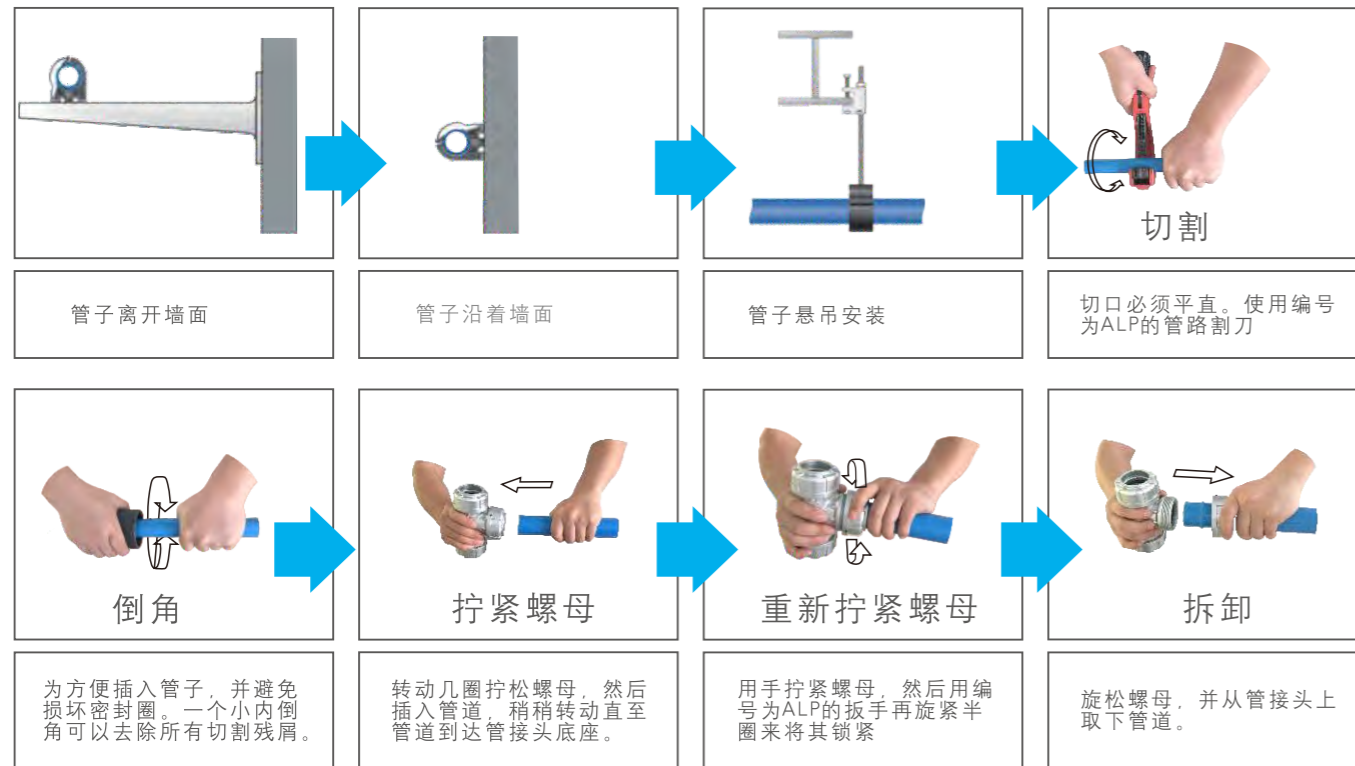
切割

管子离开墙面

管子沿着墙面

管子悬吊安装

切口必须平直。使用编号为ALP的管路割刀

倒角

拧紧螺母

重新拧紧螺母

拆卸

为方便插入管子，并避免损坏密封圈。一个小内倒角可以去除所有切割残屑。

转动几圈拧松螺母，然后插入管道，稍稍转动直至管道到达管接头底座。

用手拧紧螺母，然后用编号为ALP的扳手再旋紧半圈来将其锁紧

旋松螺母，并从管接头上取下管道。